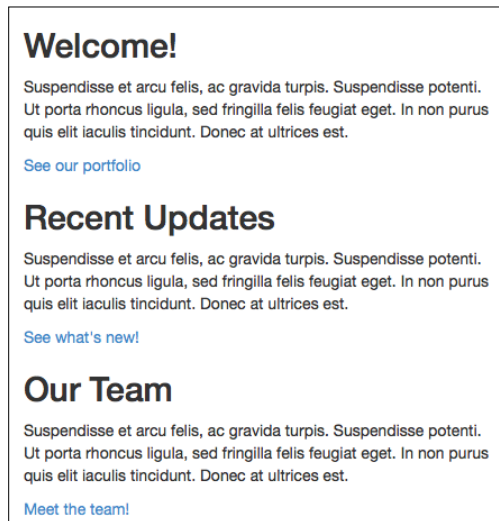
Welcome!

Suspendisse et arcu felis, ac gravida turpis. Suspendisse potenti. Ut porta rhoncus ligula, sed fringilla felis feugiat eget. In non purus quis elit iaculis tincidunt. Donec at ultrices est.

See our portfolio

Recent Updates

Suspendisse et arcu felis, ac gravida turpis. Suspendisse potenti. Ut porta rhoncus ligula, sed fringilla felis feugiat eget. In non purus quis elit iaculis tincidunt. Donec at ultrices est.

See what's new!

Our Team

Suspendisse et arcu felis, ac gravida turpis. Suspendisse potenti. Ut porta rhoncus ligula, sed fringilla felis feugiat eget. In non purus quis elit iaculis tincidunt. Donec at ultrices est.

Meet the team!